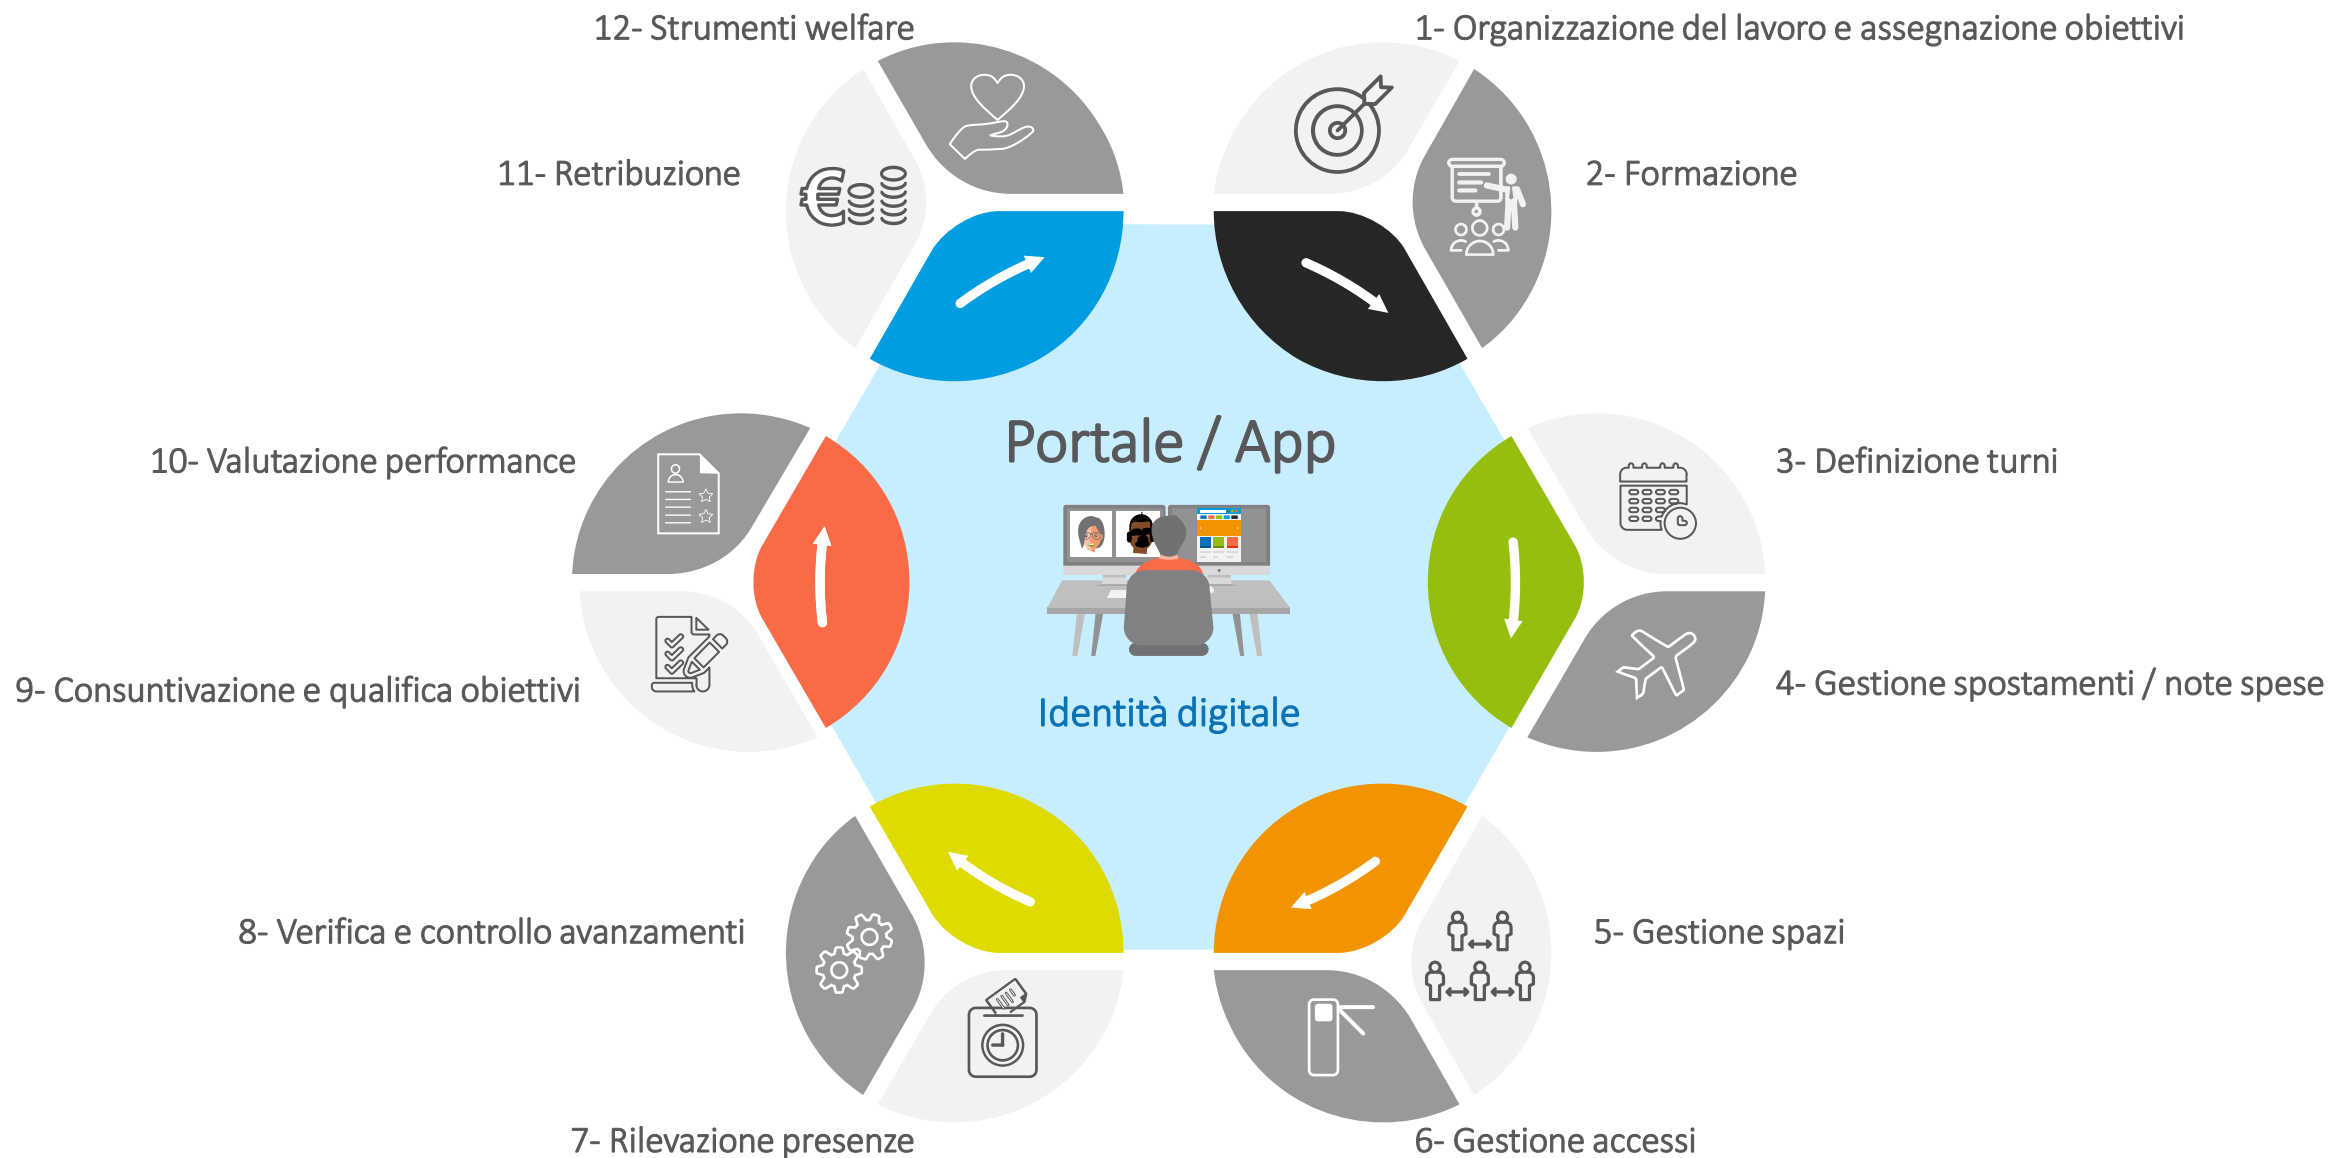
12- Strumenti welfare

1- Organizzazione del lavoro e assegnazione obiettivi

11- Retribuzione

2- Formazione

Portale / App

10- Valutazione performance

3- Definizione turni

9- Consuntivazione e qualifica obiettivi

4- Gestione spostamenti / note spese

Identità digitale

8- Verifica e controllo avanzamenti

5- Gestione spazi

7- Rilevazione presenze

6- Gestione accessi